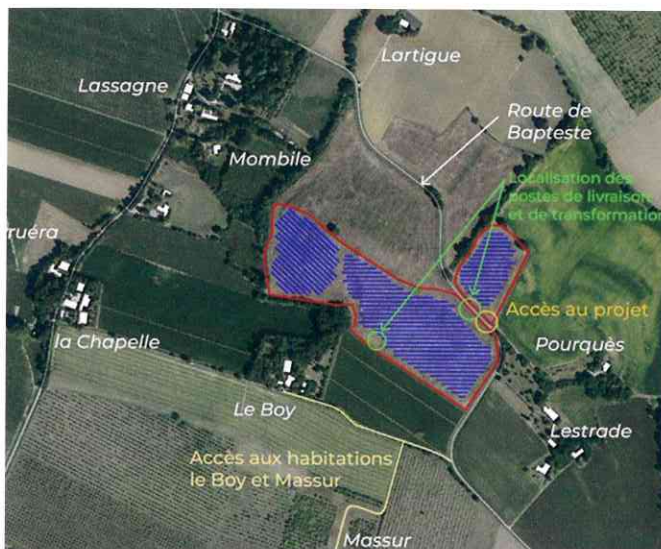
Lartigue

Lassagne

Route de Bapteste

Mombile

Localisation des postes de livraison et de transformation

rruéra

Accès au projet

la Chapelle

Pourquès

Le Boy

Lestrade

Accès aux habitations le Boy et Massur

Massur